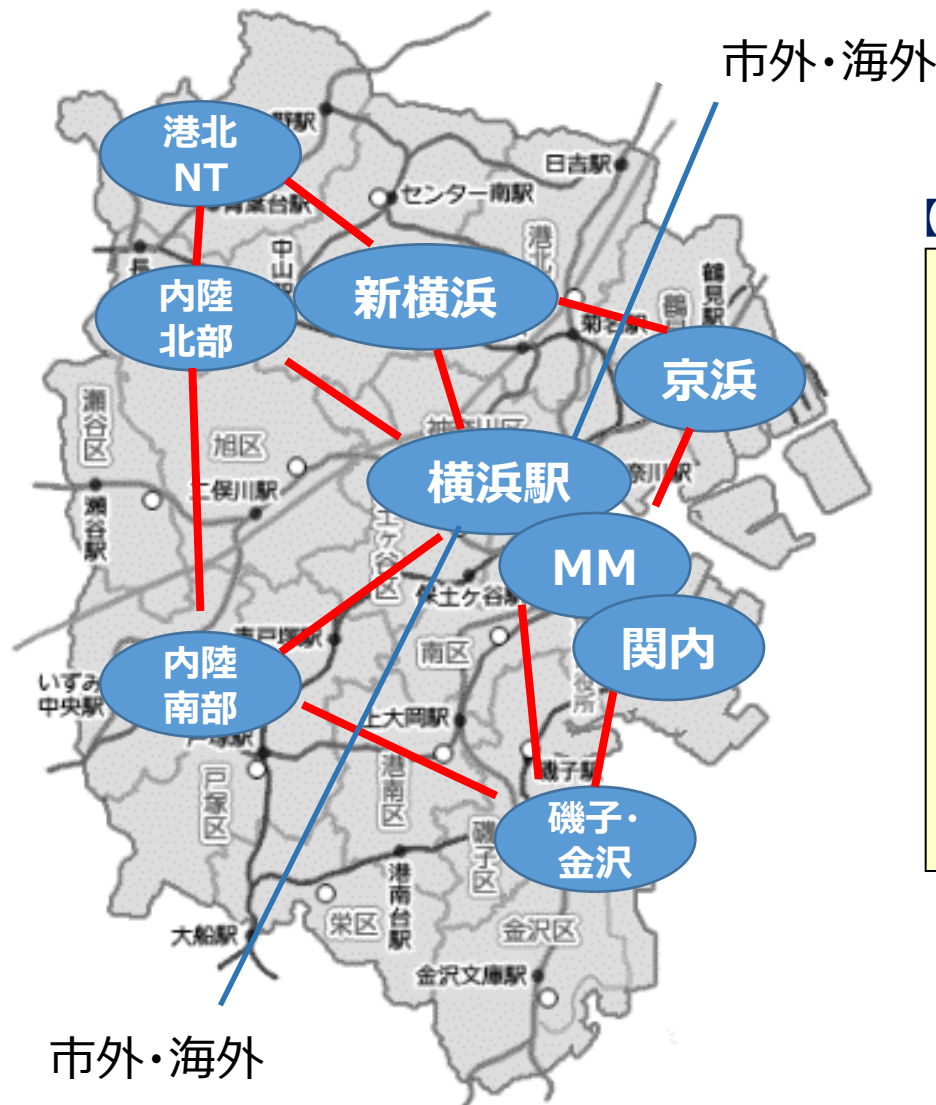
市外・海外

港北
NT

野駅

日吉駅

センター南駅

青葉台駅

港北

中山

新横浜

内陸
北部

鶴見

菊名駅

京浜

瀬谷区

旭区

神奈川区

横浜駅

奈川区

二俣川駅

瀬谷駅

保土ケ谷区

MM

保土ケ谷駅

関内

東戸塚駅

南区

内陸
南部

いずみ
中央駅

上大岡駅

戸塚区

港南区

磯子駅

磯子・
金沢

磯子区

港南台駅

栄区

金沢区

大船駅

金沢文庫駅

市外・海外